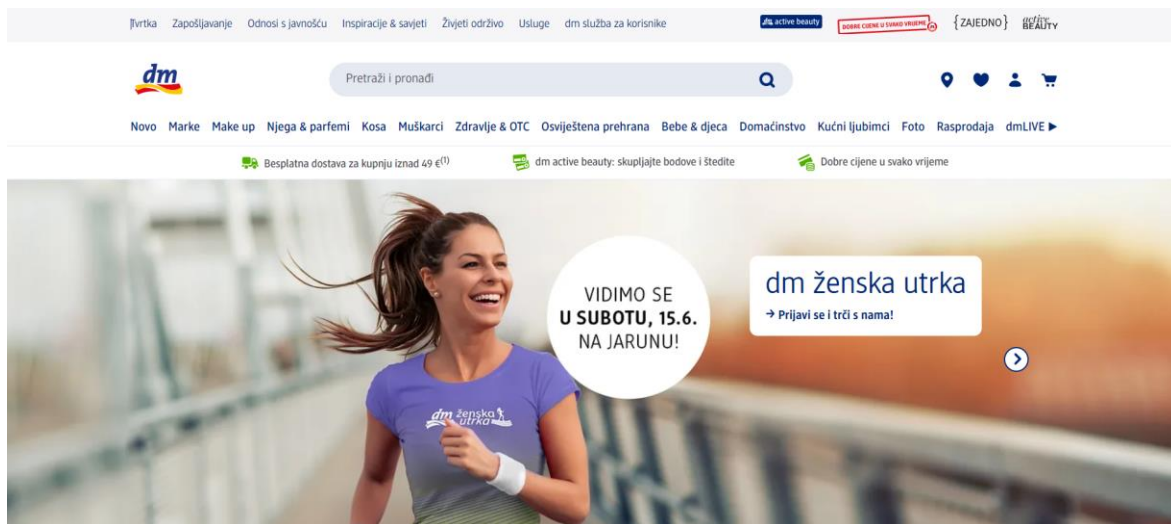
Tvrtka Zapošljavanje Odnosi s javnošću Inspiracije & savjeti Živjeti održivo Usluge dm služba za korisnike

active beauty DOBRE CIJENE U SVAKO VRIJEME {ZAJEDNO} active BEAUTY

dm

Pretraži i pronađi

Novo Marke Make up Njega & parfemi Kosa Muškarci Zdravlje & OTC Osviještena prehrana Bebe & djeca Domaćinstvo Kućni ljubimci Foto Rasprodaja dmLIVE ▶

Besplatna dostava za kupnju iznad 49 €$^{(1)}$

dm active beauty: skupljajte bodove i štedite

Dobre cijene u svako vrijeme

VIDIMO SE U SUBOTU, 15.6. NA JARUNU!

dm ženska utrka

→ Prijavi se i trči s nama!

dm ženska utrka